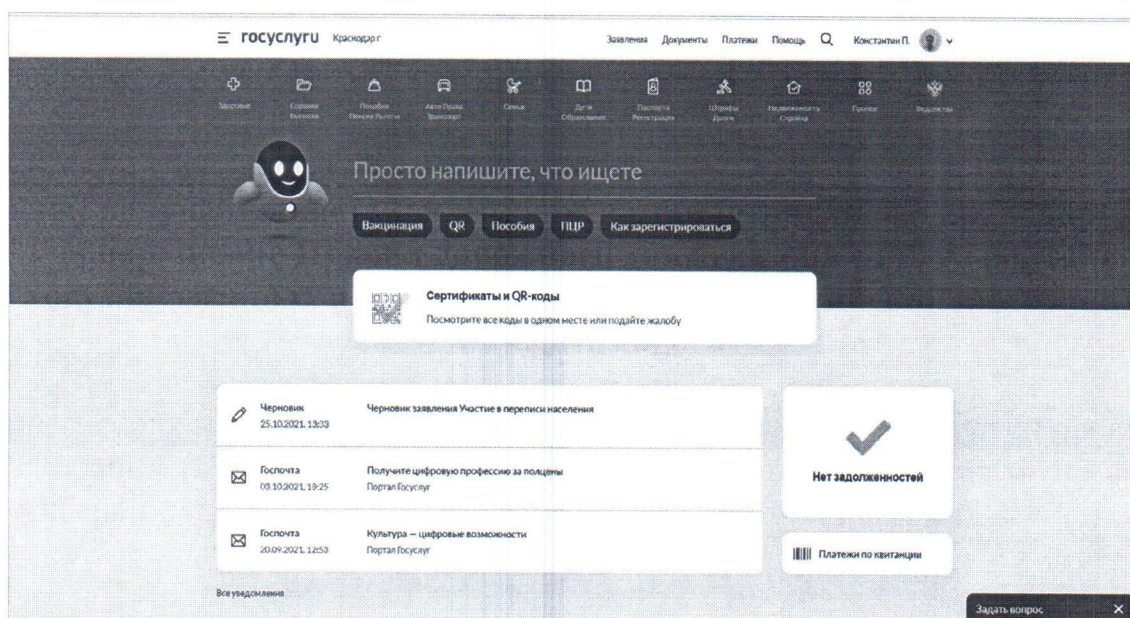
госуслуги Краснодар г

Заявления Документы Платежи Помощь Константин П.

Здоровье
Справки Выписки
Пособия Пенсии Льготы
Авто Права Транспорт
Семья
Дети Образование
Паспорта Регистрация
Штрафы Долги
Недвижимость Стройка
Прочее
Ведомства

Просто напишите, что ищете

Вакцинация QR Пособия ПЦР Как зарегистрироваться

Сертификаты и QR-коды
Посмотрите все коды в одном месте или подайте жалобу

Черновик
25.10.2021, 13:03
Черновик заявления Участие в переписи населения

Госпочта
03.10.2021, 19:25
Получите цифровую профессию за полцены
Портал Госуслуг

Госпочта
20.09.2021, 12:53
Культура — цифровые возможности
Портал Госуслуг

Нет задолженностей

Платежи по квитанции

Все уведомления

Задать вопрос ×